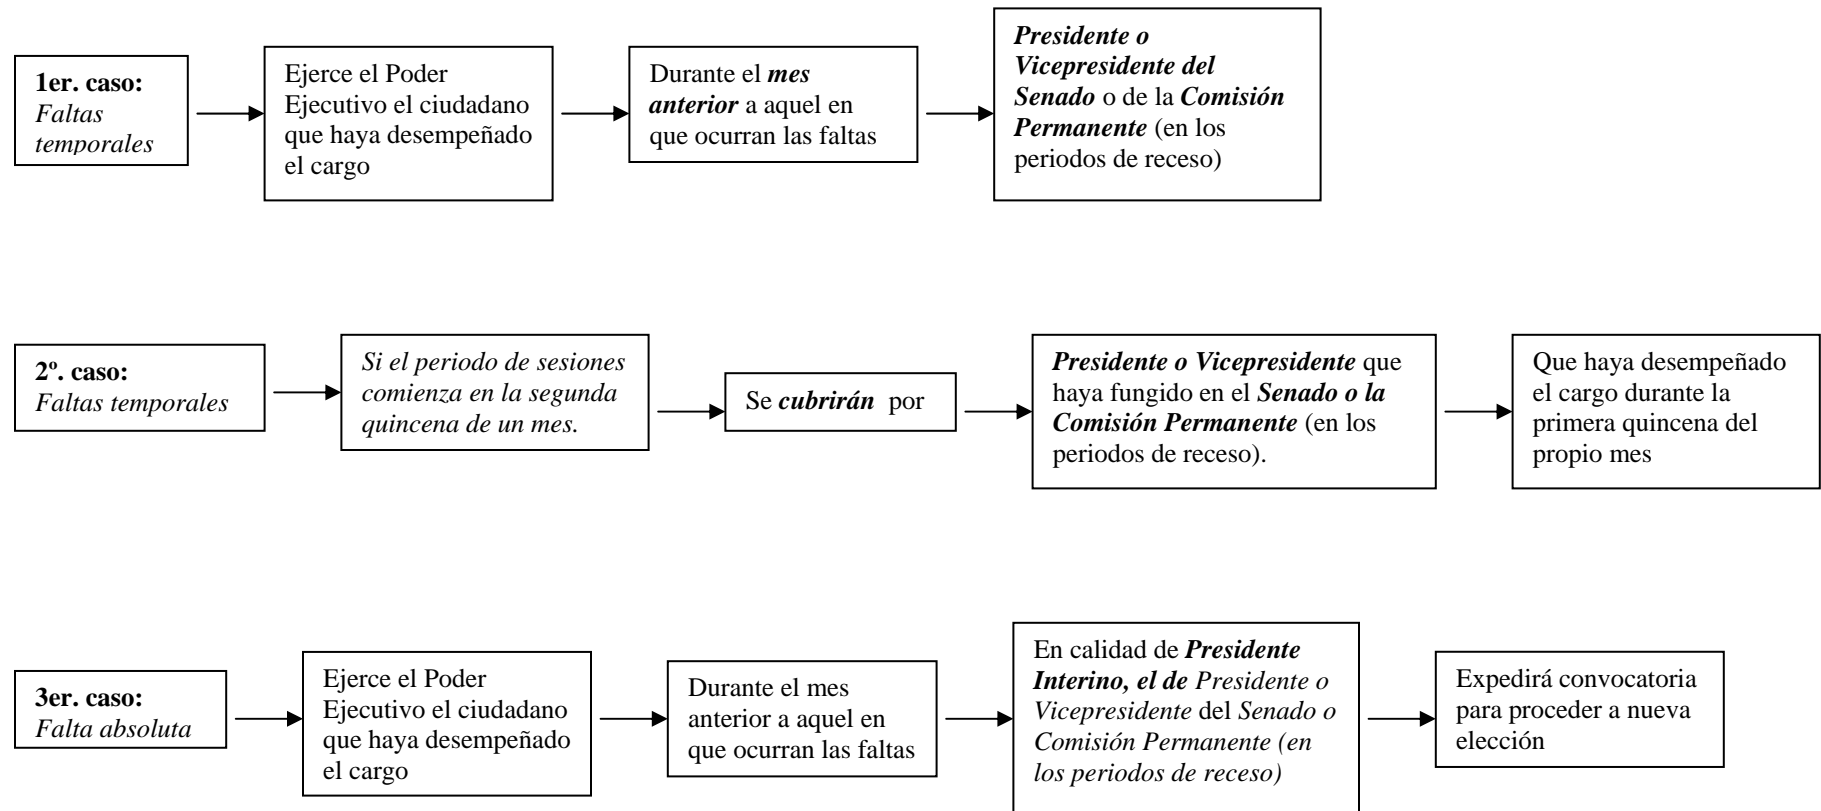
1er. caso: Faltas temporales

Ejerce el Poder Ejecutivo el ciudadano que haya desempeñado el cargo

Durante el mes anterior a aquel en que ocurran las faltas

Presidente o Vicepresidente del Senado o de la Comisión Permanente (en los periodos de receso)

2º. caso: Faltas temporales

Si el periodo de sesiones comienza en la segunda quincena de un mes.

Se cubrirán por

Presidente o Vicepresidente que haya fungido en el Senado o la Comisión Permanente (en los periodos de receso).

Que haya desempeñado el cargo durante la primera quincena del propio mes

3er. caso: Falta absoluta

Ejerce el Poder Ejecutivo el ciudadano que haya desempeñado el cargo

Durante el mes anterior a aquel en que ocurran las faltas

En calidad de Presidente Interino, el de Presidente o Vicepresidente del Senado o Comisión Permanente (en los periodos de receso)

Expedirá convocatoria para proceder a nueva elección